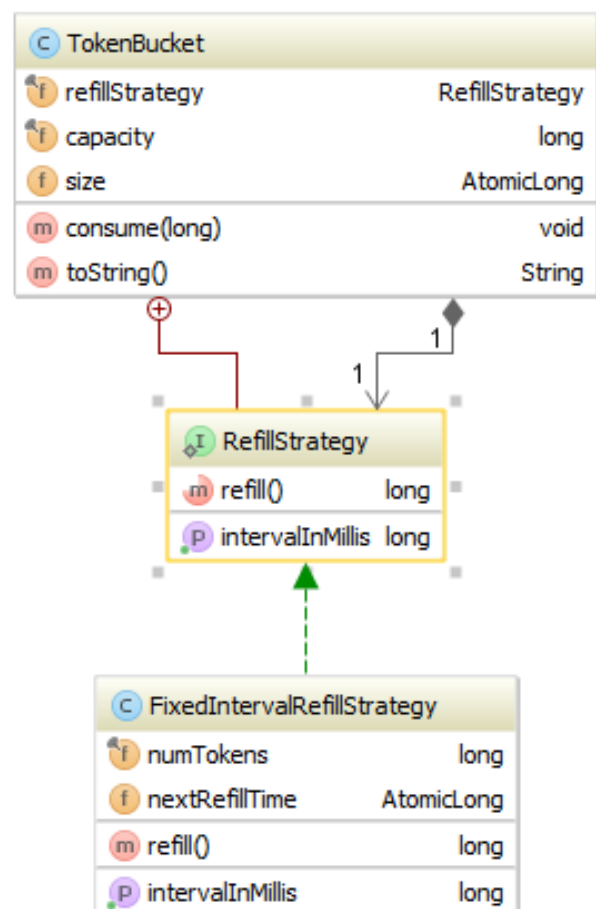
C TokenBucket

f refillStrategy RefillStrategy
f capacity long
f size AtomicLong

m consume(long) void
m toString() String

1

1

I RefillStrategy

m refill() long

P intervalInMillis long

C FixedIntervalRefillStrategy

f numTokens long
f nextRefillTime AtomicLong

m refill() long

P intervalInMillis long